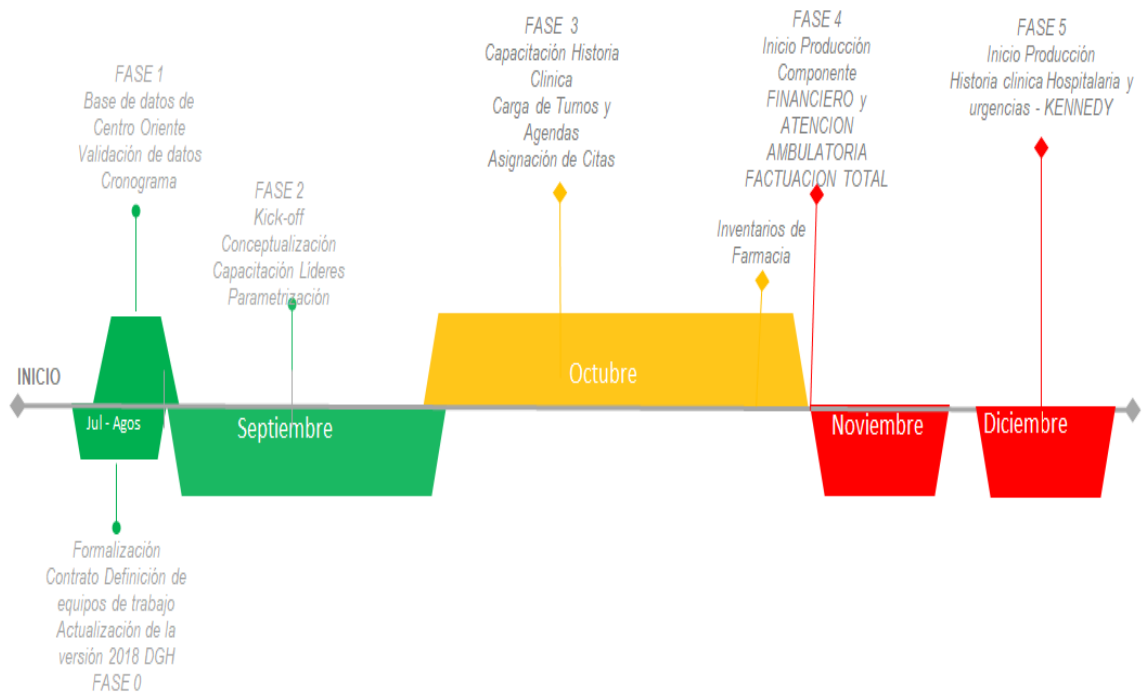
FASE 1
Base de datos de Centro Oriente
Validación de datos
Cronograma

FASE 2
Kick-off
Conceptualización
Capacitación Lideres
Parametrización

FASE 3
Capacitación Historia Clinica
Carga de Turnos y Agendas
Asignación de Citas

FASE 4
Inicio Producción
Componente FINANCIERO y ATENCION AMBULATORIA
FACTUACION TOTAL

Inventarios de Farmacia

FASE 5
Inicio Producción
Historia clinica Hospitalaria y urgencias - KENNEDY

INICIO

Jul - Agos

Septiembre

Octubre

Noviembre

Diciembre

Formalización
Contrato Definición de equipos de trabajo
Actualización de la versión 2018 DGH
FASE 0